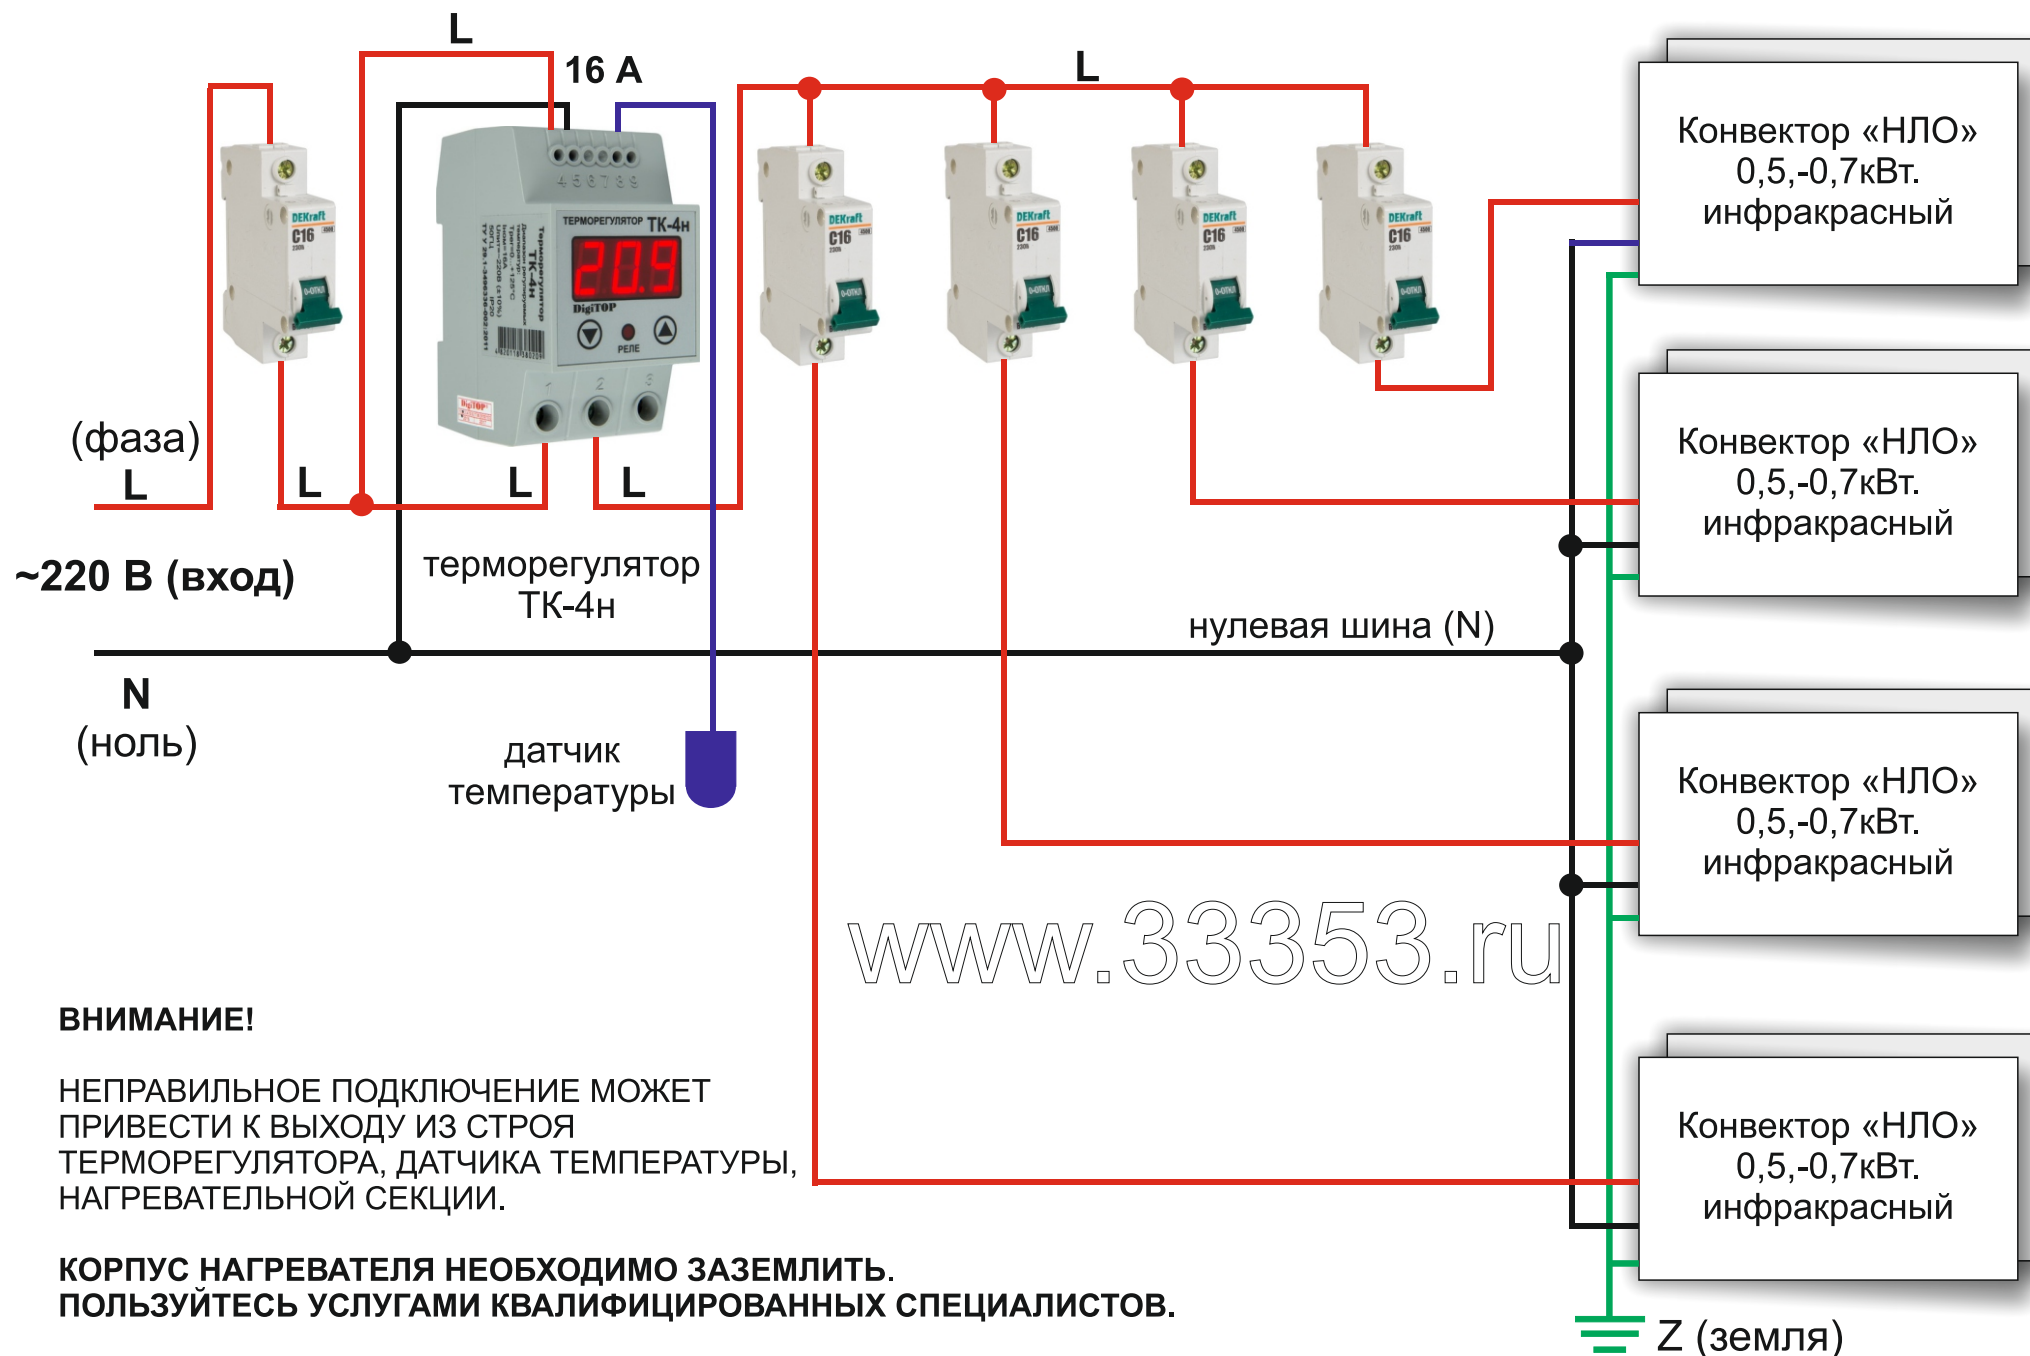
L

16 A

L

(фаза)
L

L

L

L

~220 В (вход)

терморегулятор
ТК-4н

ТЕРМОРЕГУЛЯТОР ТК-4н

20.9

DigiTOP

РЕЛЕ

DEKraft C16

DEKraft C16

DEKraft C16

DEKraft C16

DEKraft C16

Конвектор «НЛО» 0,5,-0,7кВт. инфракрасный

Конвектор «НЛО» 0,5,-0,7кВт. инфракрасный

Конвектор «НЛО» 0,5,-0,7кВт. инфракрасный

Конвектор «НЛО» 0,5,-0,7кВт. инфракрасный

нулевая шина (N)

N
(ноль)

датчик
температуры

www.33353.ru

ВНИМАНИЕ!

НЕПРАВИЛЬНОЕ ПОДКЛЮЧЕНИЕ МОЖЕТ ПРИВЕСТИ К ВЫХОДУ ИЗ СТРОЯ ТЕРМОРЕГУЛЯТОРА, ДАТЧИКА ТЕМПЕРАТУРЫ, НАГРЕВАТЕЛЬНОЙ СЕКЦИИ.

КОРПУС НАГРЕВАТЕЛЯ НЕОБХОДИМО ЗАЗЕМЛИТЬ.
ПОЛЬЗУЙТЕСЬ УСЛУГАМИ КВАЛИФИЦИРОВАННЫХ СПЕЦИАЛИСТОВ.

Z (земля)